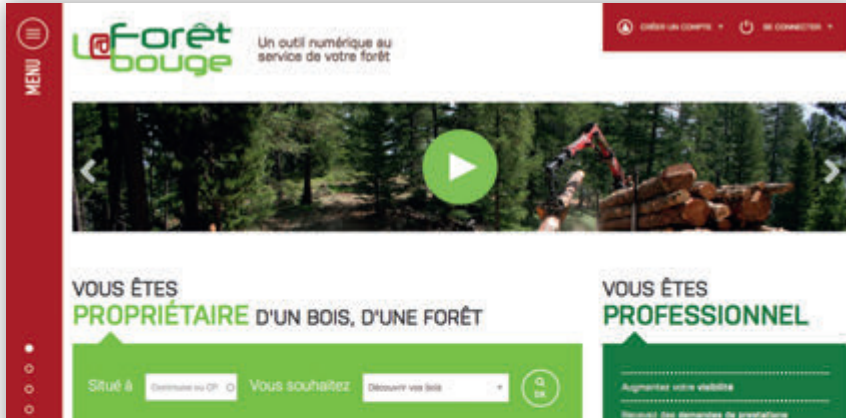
MENU

L@Forêt bouge

Un outil numérique au service de votre forêt

CRÉER UN COMPTE ▾ SE CONNECTER ▾

VOUS ÊTES PROPRIÉTAIRE D'UN BOIS, D'UNE FORÊT

Situé à Commune ou CP Vous souhaitez Découvrir vos bois ▾ OK

VOUS ÊTES PROFESSIONNEL

Augmentez votre visibilité

Recevez des demandes de prestation